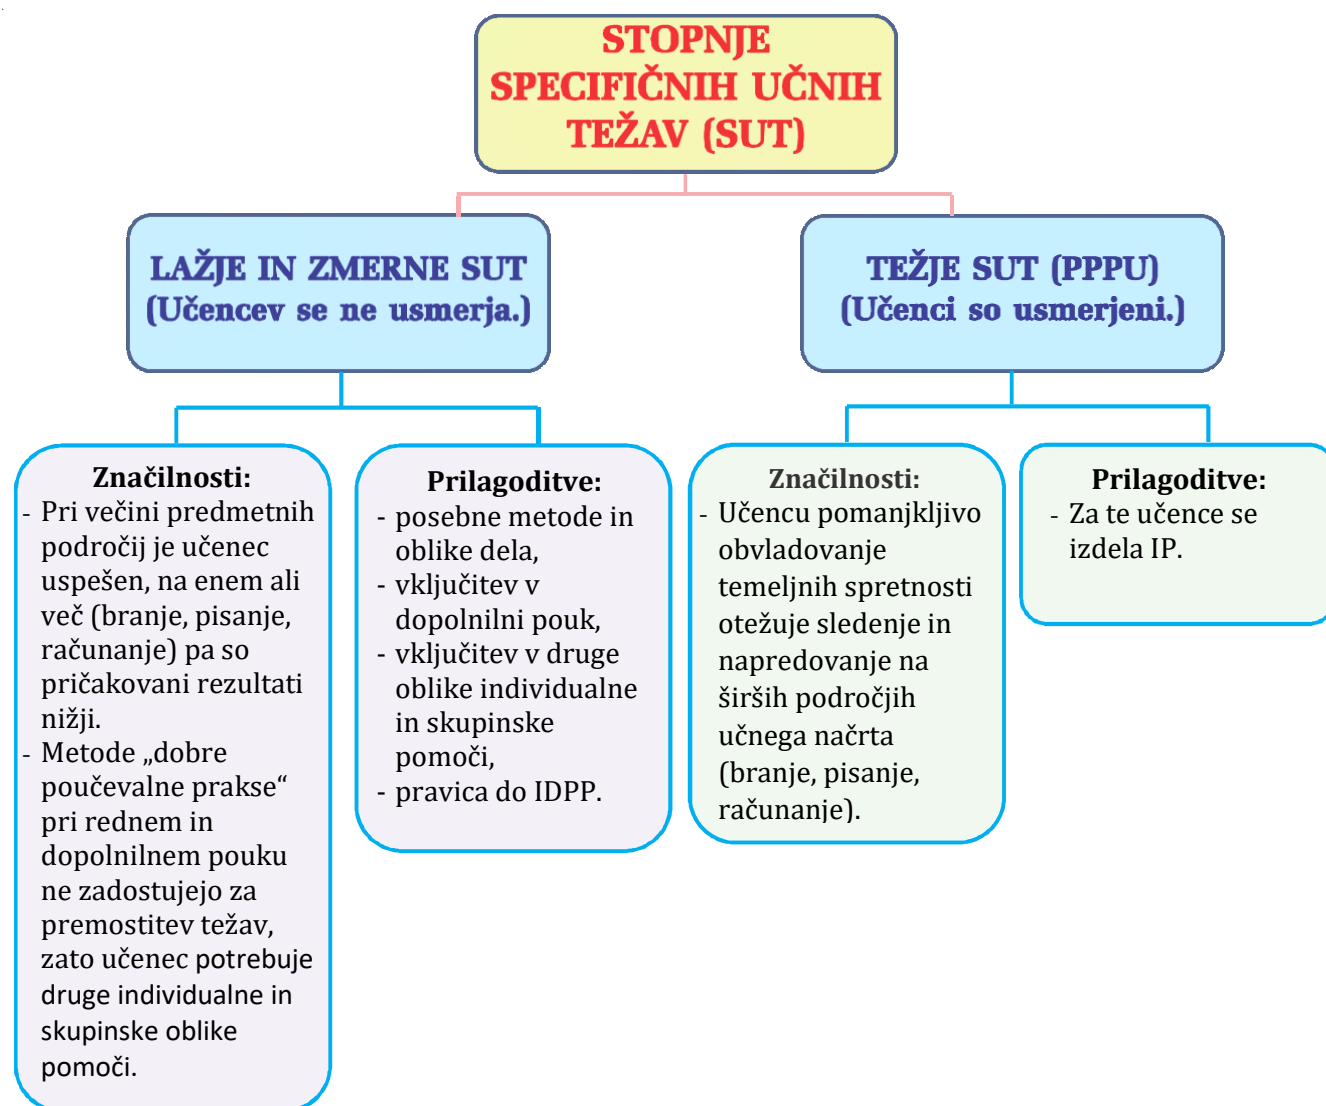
STOPNJE SPECIFIČNIH UČNIH TEŽAV (SUT)

LAŽJE IN ZMERNE SUT (Učencev se ne usmerja.)

TEŽJE SUT (PPPU) (Učenci so usmerjeni.)

Značilnosti:
- Pri večini predmetnih področij je učenec uspešen, na enem ali več (branje, pisanje, računanje) pa so pričakovani rezultati nižji.
- Metode „dobre poučevalne prakse“ pri rednem in dopolnilnem pouku ne zadostujejo za premostitev težav, zato učenec potrebuje druge individualne in skupinske oblike pomoči.

Prilagoditve:
- posebne metode in oblike dela,
- vključitev v dopolnilni pouk,
- vključitev v druge oblike individualne in skupinske pomoči,
- pravica do IDPP.

Značilnosti:
- Učencu pomanjkljivo obvladovanje temeljnih spretnosti otežuje sledenje in napredovanje na širših področjih učnega načrta (branje, pisanje, računanje).

Prilagoditve:
- Za te učence se izdela IP.